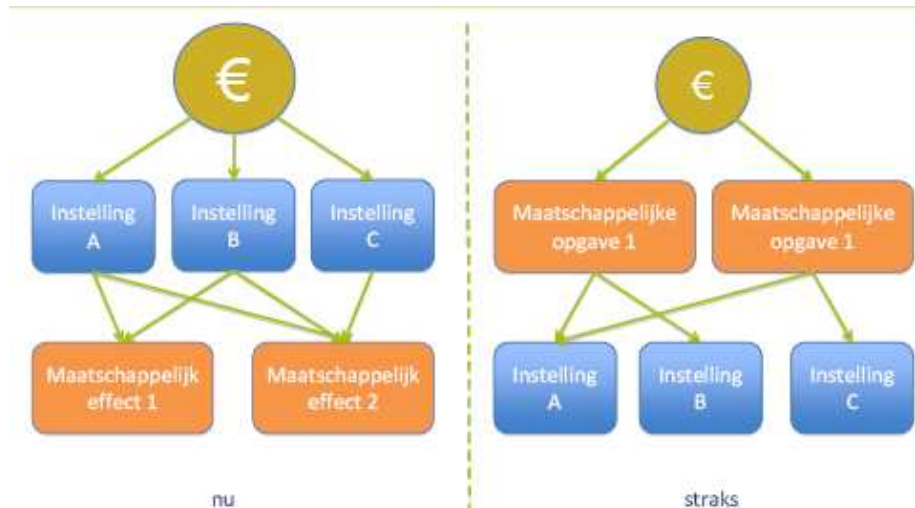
€

Instelling A

Instelling B

Instelling C

Maatschappelijk effect 1

Maatschappelijk effect 2

nu

€

Maatschappelijke opgave 1

Maatschappelijke opgave 1

Instelling A

Instelling B

Instelling C

straks